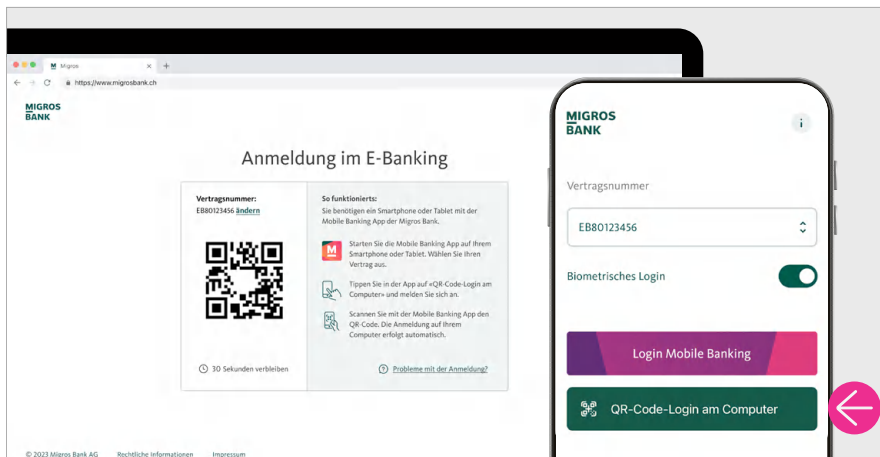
Migros
https://www.migrosbank.ch

MIGROS BANK

Anmeldung im E-Banking

Vertragsnummer:
EB80123456 ändern

30 Sekunden verbleiben

So funktionierts:
Sie benötigen ein Smartphone oder Tablet mit der Mobile Banking App der Migros Bank.

Starten Sie die Mobile Banking App auf Ihrem Smartphone oder Tablet. Wählen Sie Ihren Vertrag aus.

Tippen Sie in der App auf «QR-Code-Login am Computer» und melden Sie sich an.

Scannen Sie mit der Mobile Banking App den QR-Code. Die Anmeldung auf Ihrem Computer erfolgt automatisch.

Probleme mit der Anmeldung?

© 2023 Migros Bank AG Rechtliche Informationen Impressum

MIGROS BANK

Vertragsnummer

EB80123456

Biometrisches Login

Login Mobile Banking

QR-Code-Login am Computer